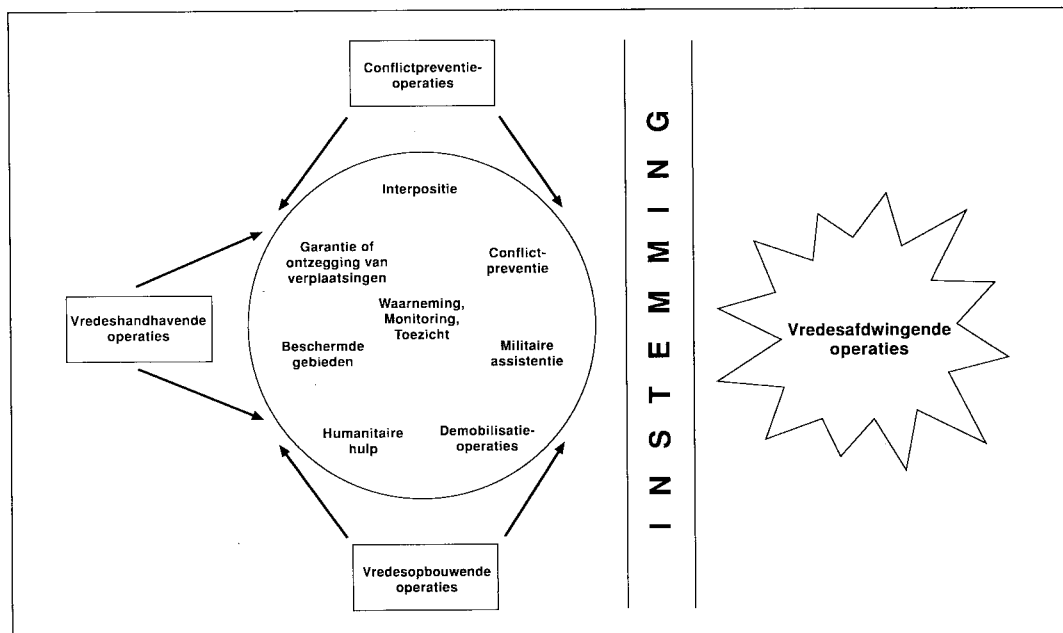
Conflictpreventie-operaties

Interpositie

Garantie of ontzegging van verplaatsingen

Conflict-preventie

Vredeshandhavende operaties

Waarneming, Monitoring, Toezicht

Beschermde gebieden

Militaire assistentie

Humanitaire hulp

Demobilisatie-operaties

Vredesopbouwende operaties

INSTEMMING

Vredesafdwingende operaties